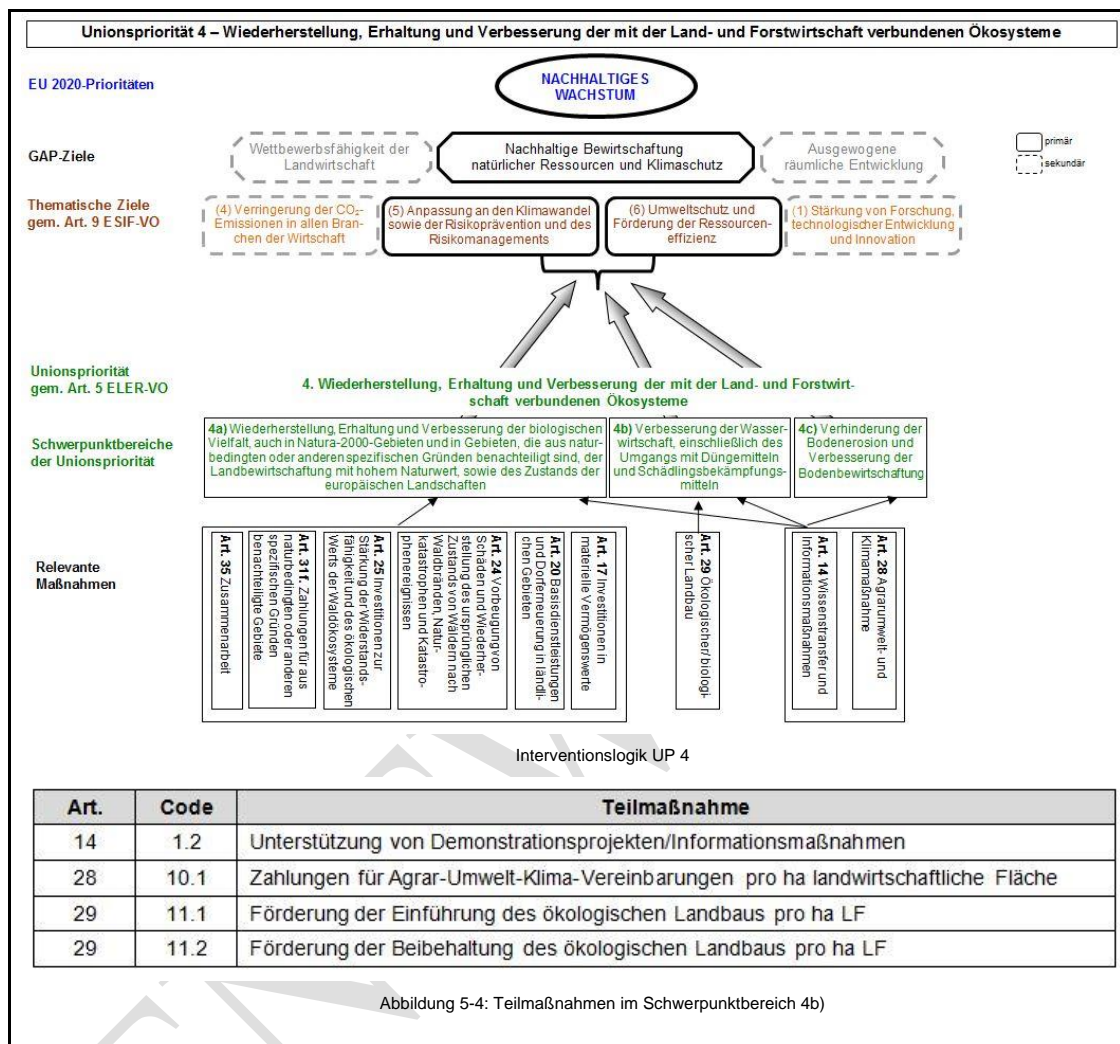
Unionspriorität 4 – Wiederherstellung, Erhaltung und Verbesserung der mit der Land- und Forstwirtschaft verbundenen Ökosysteme

EU 2020-Prioritäten

NACHHALTIGES WACHSTUM

GAP-Ziele

Wettbewerbsfähigkeit der Landwirtschaft

Nachhaltige Bewirtschaftung natürlicher Ressourcen und Klimaschutz

Ausgewogene räumliche Entwicklung

primär

sekundär

Thematische Ziele gem. Art. 9 ESIF-VO

(4) Verringerung der $CO_2$-Emissionen in allen Branchen der Wirtschaft

(5) Anpassung an den Klimawandel sowie der Risikoprävention und des Risikomanagements

(6) Umweltschutz und Förderung der Ressourceneffizienz

(1) Stärkung von Forschung, technologischer Entwicklung und Innovation

Unionspriorität gem. Art. 5 ELER-VO

4. Wiederherstellung, Erhaltung und Verbesserung der mit der Land- und Forstwirtschaft verbundenen Ökosysteme

Schwerpunktbereiche der Unionspriorität

4a) Wiederherstellung, Erhaltung und Verbesserung der biologischen Vielfalt, auch in Natura-2000-Gebieten und in Gebieten, die aus naturbedingten oder anderen spezifischen Gründen benachteiligt sind, der Landbewirtschaftung mit hohem Naturwert, sowie des Zustands der europäischen Landschaften

4b) Verbesserung der Wasserwirtschaft, einschließlich des Umgangs mit Düngemitteln und Schädlingsbekämpfungsmitteln

4c) Verhinderung der Bodenerosion und Verbesserung der Bodenbewirtschaftung

Relevante Maßnahmen

Art. 35 Zusammenarbeit

Art. 31f. Zahlungen für aus naturbedingten oder anderen spezifischen Gründen benachteiligte Gebiete

Art. 25 Investitionen zur Stärkung der Widerstandsfähigkeit und des ökologischen Werts der Waldökosysteme

Art. 24 Vorbeugung von Schäden und Wiederherstellung des ursprünglichen Zustands von Wäldern nach Waldbränden, Naturkatastrophen und Katastrophenereignissen

Art. 20 Basisdienstleistungen und Dorferneuerung in ländlichen Gebieten

Art. 17 Investitionen in materielle Vermögenswerte

Art. 29 Ökologischer/biologischer Landbau

Art. 14 Wissenstransfer und Informationsmaßnahmen

Art. 28 Agrarumwelt- und Klimamaßnahme

Interventionslogik UP 4

| Art. | Code | Teilmaßnahme |
|---|---|---|
| 14 | 1.2 | Unterstützung von Demonstrationsprojekten/Informationsmaßnahmen |
| 28 | 10.1 | Zahlungen für Agrar-Umwelt-Klima-Vereinbarungen pro ha landwirtschaftliche Fläche |
| 29 | 11.1 | Förderung der Einführung des ökologischen Landbaus pro ha LF |
| 29 | 11.2 | Förderung der Beibehaltung des ökologischen Landbaus pro ha LF |

Abbildung 5-4: Teilmaßnahmen im Schwerpunktbereich 4b)